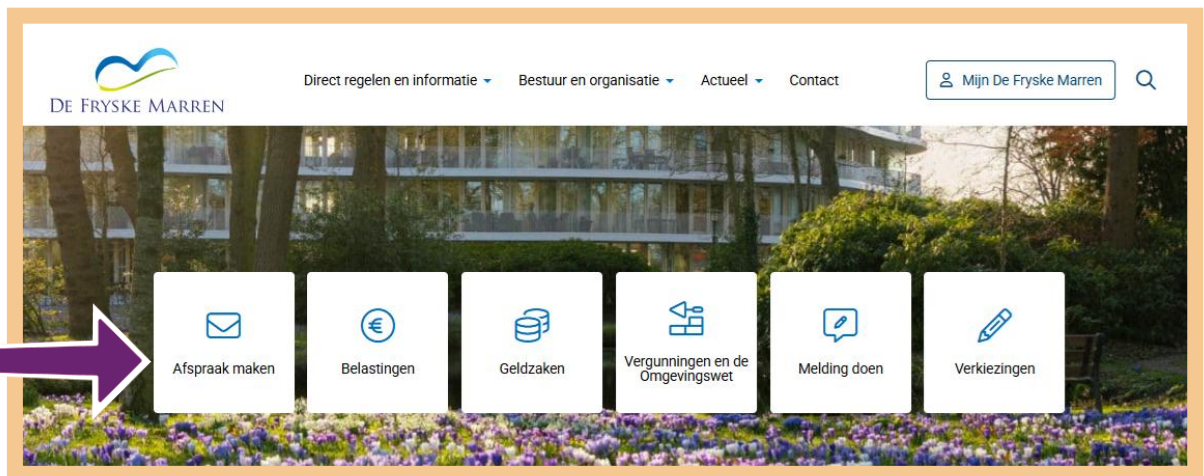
De Fryske Marren

Direct regelen en informatie
Bestuur en organisatie
Actueel
Contact

Mijn De Fryske Marren

Afspraak maken
Belastingen
Geldzaken
Vergunningen en de Omgevingswet
Melding doen
Verkiezingen